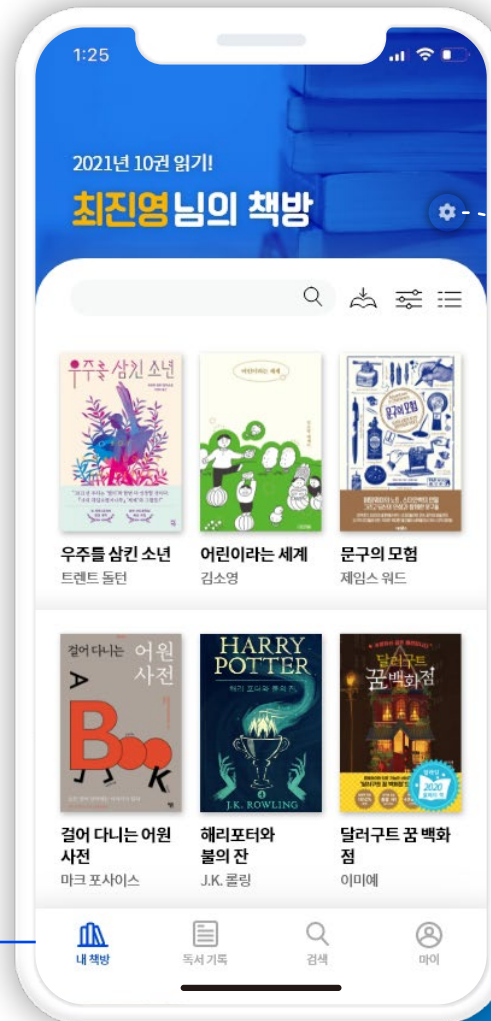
1:25

2021년 10권 읽기!

최진영님의 책방

우주를 삼킨 소년

어린이라는 세계

문구의 모험

우주를 삼킨 소년
트렌트 돌턴

어린이라는 세계
김소영

문구의 모험
제임스 워드

걸어 다니는 어원 사전

A B K

HARRY POTTER

해리 포터와 불의 잔

J.K. ROWLING

달러구트 꿈 백화점

2020

걸어 다니는 어원 사전
마크 포사이스

해리포터와 불의 잔
J.K. 롤링

달러구트 꿈 백화점
이미예

내 책방

독서 기록

검색

마이